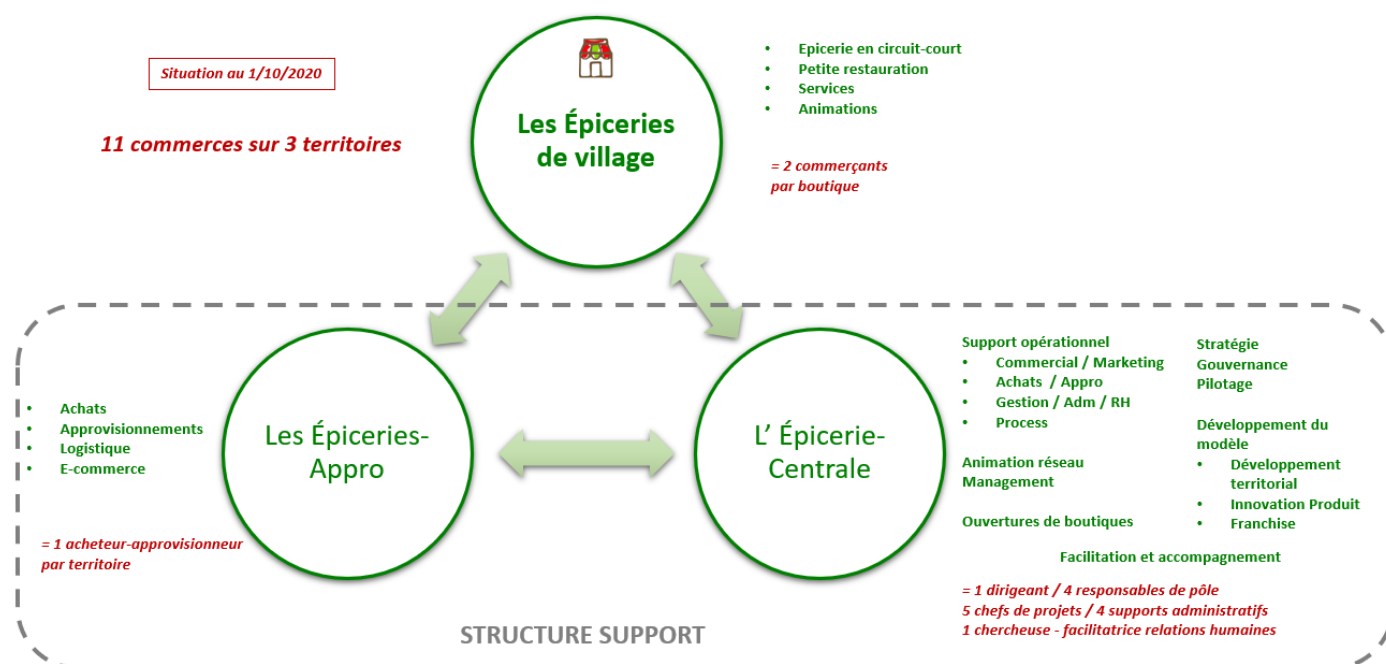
Situation au 1/10/2020

11 commerces sur 3 territoires

Les Épiceries de village

- Epicerie en circuit-court
- Petite restauration
- Services
- Animations

= 2 commerçants par boutique

- Achats
- Approvisionnements
- Logistique
- E-commerce

Les Épiceries-Appro

= 1 acheteur-approvisionneur par territoire

L' Épicerie-Centrale

Support opérationnel
- Commercial / Marketing
- Achats / Appro
- Gestion / Adm / RH
- Process

Animation réseau
Management

Ouvertures de boutiques

Stratégie
Gouvernance
Pilotage

Développement du modèle
- Développement territorial
- Innovation Produit
- Franchise

Facilitation et accompagnement

= 1 dirigeant / 4 responsables de pôle
5 chefs de projets / 4 supports administratifs
1 chercheuse - facilitatrice relations humaines

STRUCTURE SUPPORT